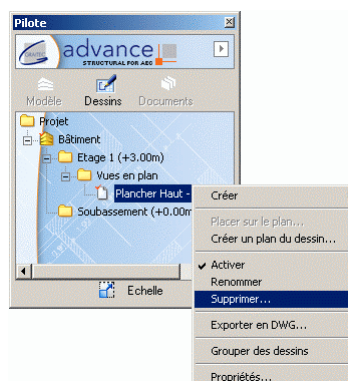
Pilote

GRAITEC advance STRUCTURAL FOR AEC

Modèle Dessins Documents

Projet
Bâtiment
Etage 1 (+3.00m)
Vues en plan
Plancher Haut -
Soubassement (+0.00m

Echelle

Créer
Placer sur le plan...
Créer un plan du dessin...
Activer
Renommer
Supprimer...
Exporter en DWG...
Grouper des dessins
Propriétés...